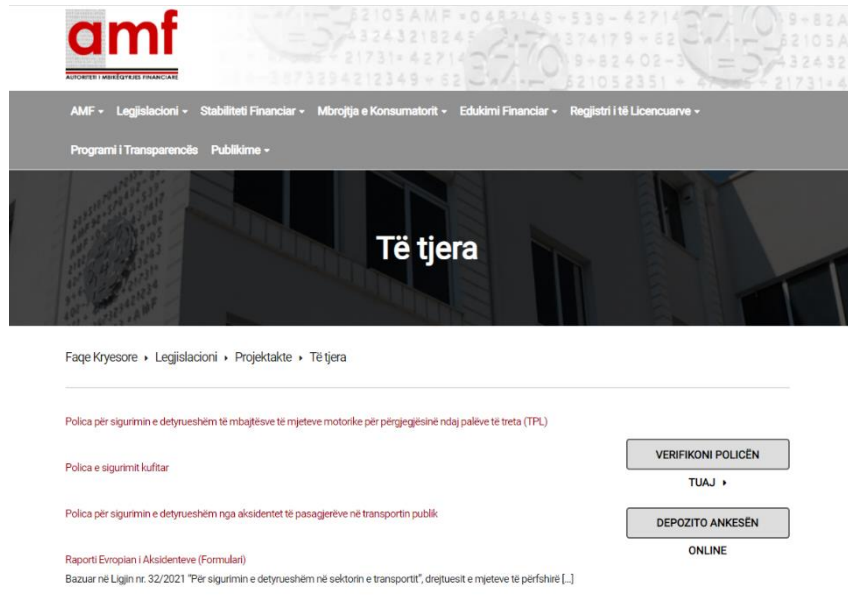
amf
AUTORITETI I MBIKËQYRJES FINANCIARE

AMF ▾ Legjislacioni ▾ Stabiliteti Financiar ▾ Mbrojtja e Konsumatorit ▾ Edukimi Financiar ▾ Regjistri i të Licencuarve ▾
Programi i Transparencës Publikime ▾

Të tjera

Faqe Kryesore ▸ Legjislacioni ▸ Projektakte ▸ Të tjera

Polica për sigurimin e detyrueshëm të mbajtësve të mjeteve motorike për përgjegjësinë ndaj palëve të treta (TPL)

Polica e sigurimit kufitar

Polica për sigurimin e detyrueshëm nga aksidentet të pasagjerëve në transportin publik

Raporti Evropian i Aksidenteve (Formulari)
Bazuar në Ligjin nr. 32/2021 "Për sigurimin e detyrueshëm në sektorin e transportit", drejtuesit e mjeteve të përfshirë [...]

VERIFIKONI POLICËN
TUAJ ▸

DEPOZITO ANKESËN
ONLINE